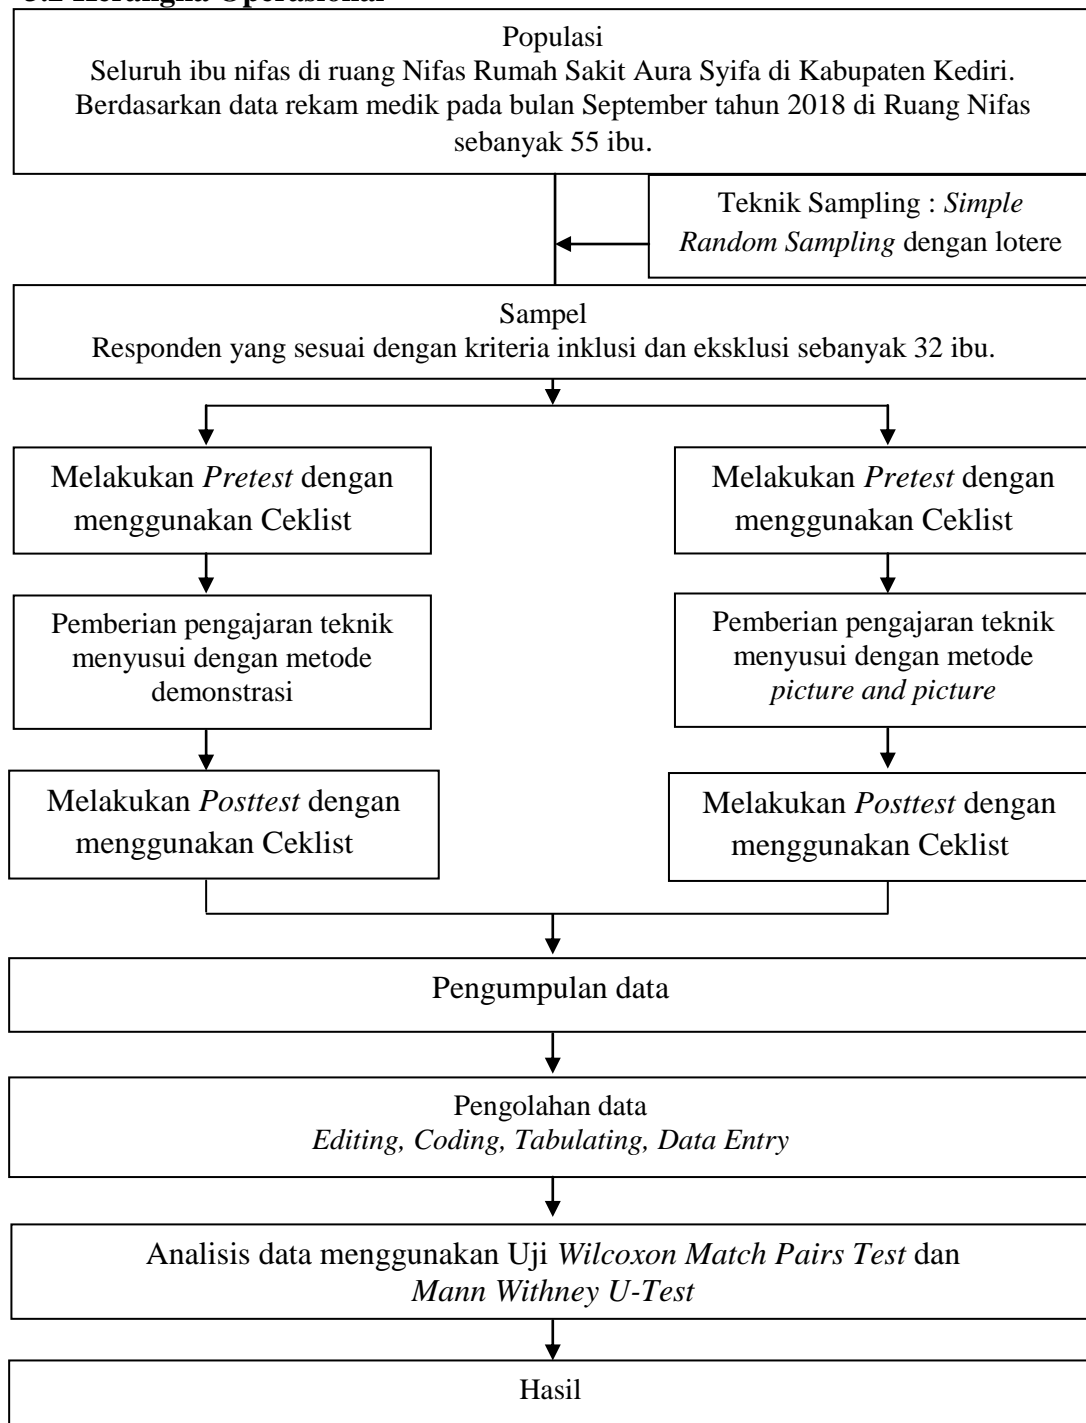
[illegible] Kerangka Operasional

Populasi
Seluruh ibu nifas di ruang Nifas Rumah Sakit Aura Syifa di Kabupaten Kediri. Berdasarkan data rekam medik pada bulan September tahun 2018 di Ruang Nifas sebanyak 55 ibu.

Teknik Sampling : *Simple Random Sampling* dengan lotere

Sampel
Responden yang sesuai dengan kriteria inklusi dan eksklusi sebanyak 32 ibu.

Melakukan *Pretest* dengan menggunakan Ceklist

Melakukan *Pretest* dengan menggunakan Ceklist

Pemberian pengajaran teknik menyusui dengan metode demonstrasi

Pemberian pengajaran teknik menyusui dengan metode *picture and picture*

Melakukan *Posttest* dengan menggunakan Ceklist

Melakukan *Posttest* dengan menggunakan Ceklist

Pengumpulan data

Pengolahan data
*Editing, Coding, Tabulating, Data Entry*

Analisis data menggunakan Uji *Wilcoxon Match Pairs Test* dan *Mann Withney U-Test*

Hasil